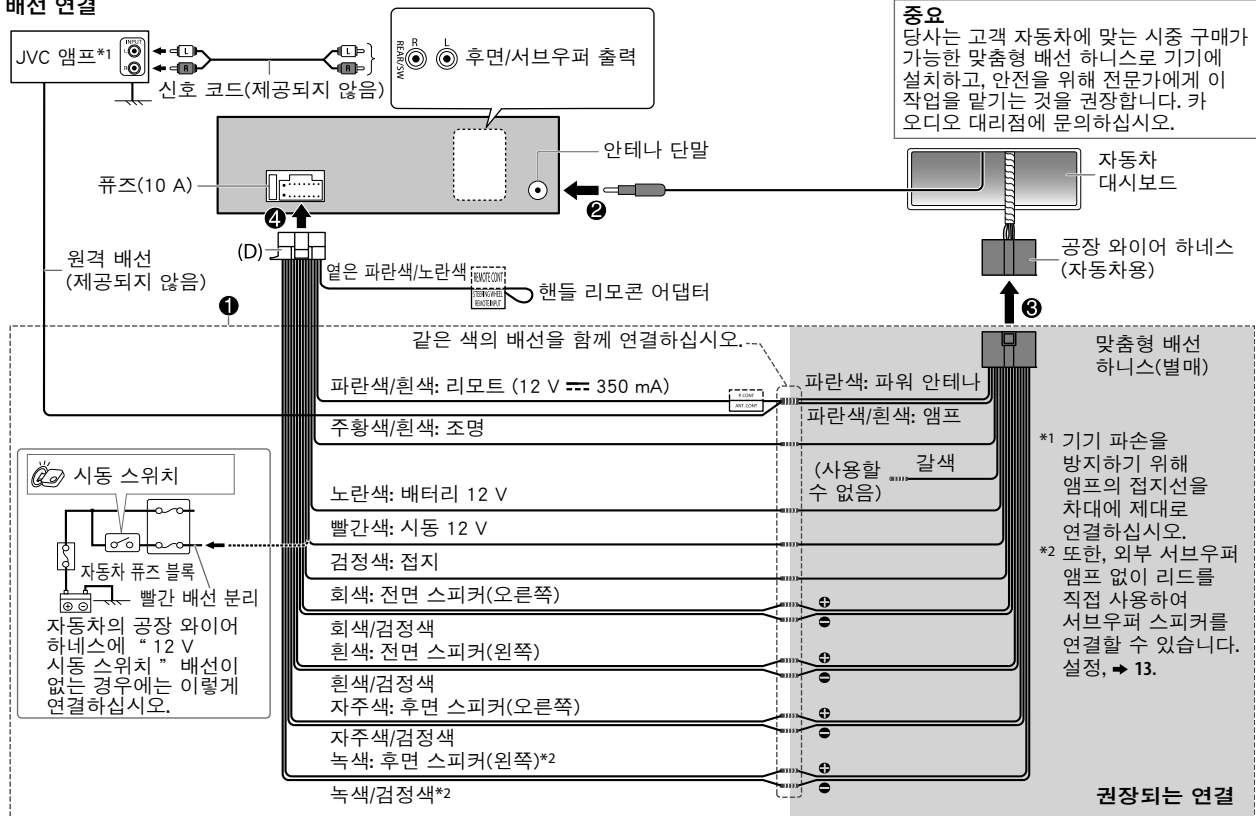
배선 연결

중요
당사는 고객 자동차에 맞는 시중 구매가 가능한 맞춤형 배선 하니스로 기기에 설치하고, 안전을 위해 전문가에게 이 작업을 맡기는 것을 권장합니다. 카 오디오 대리점에 문의하십시오.

JVC 앰프*1
INPUT L R
L R
신호 코드(제공되지 않음)
REAR/SW R L
후면/서브우퍼 출력
안테나 단말
퓨즈(10 A)
자동차 대시보드
❷
❹
(D)
원격 배선 (제공되지 않음)
옅은 파란색/노란색
REMOTE CONT
STEERING WHEEL REMOTE INPUT
핸들 리모콘 어댑터
공장 와이어 하네스 (자동차용)
❶
❸
같은 색의 배선을 함께 연결하십시오.
맞춤형 배선 하니스(별매)
파란색/흰색: 리모트 (12 V ⎓ 350 mA)
P. CONT
ANT CONT
파란색: 파워 안테나
파란색/흰색: 앰프
주황색/흰색: 조명
*1 기기 파손을 방지하기 위해 앰프의 접지선을 차대에 제대로 연결하십시오.
*2 또한, 외부 서브우퍼 앰프 없이 리드를 직접 사용하여 서브우퍼 스피커를 연결할 수 있습니다. 설정, ➜ 13.
시동 스위치
(사용할 수 없음)
갈색
노란색: 배터리 12 V
빨간색: 시동 12 V
검정색: 접지
자동차 퓨즈 블록
빨간 배선 분리
회색: 전면 스피커(오른쪽)
회색/검정색
흰색: 전면 스피커(왼쪽)
흰색/검정색
자주색: 후면 스피커(오른쪽)
자주색/검정색
녹색: 후면 스피커(왼쪽)*2
녹색/검정색*2
자동차의 공장 와이어 하네스에 " 12 V 시동 스위치 " 배선이 없는 경우에는 이렇게 연결하십시오.
권장되는 연결